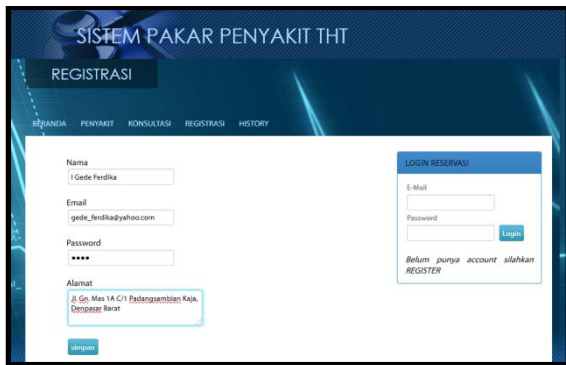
SISTEM PAKAR PENYAKIT THT

REGISTRASI

BERANDA PENYAKIT KONSULTASI REGISTRASI HISTORY

Nama
I Gede Ferdika

Email
gede_ferdika@yahoo.com

Password
••••

Alamat
Jl. Gn. Mas 1A C/1 Padangsambian Kaja, Denpasar Barat

simpan

LOGIN RESERVASI

E-Mail

Password

Login

Belum punya account silahkan REGISTER